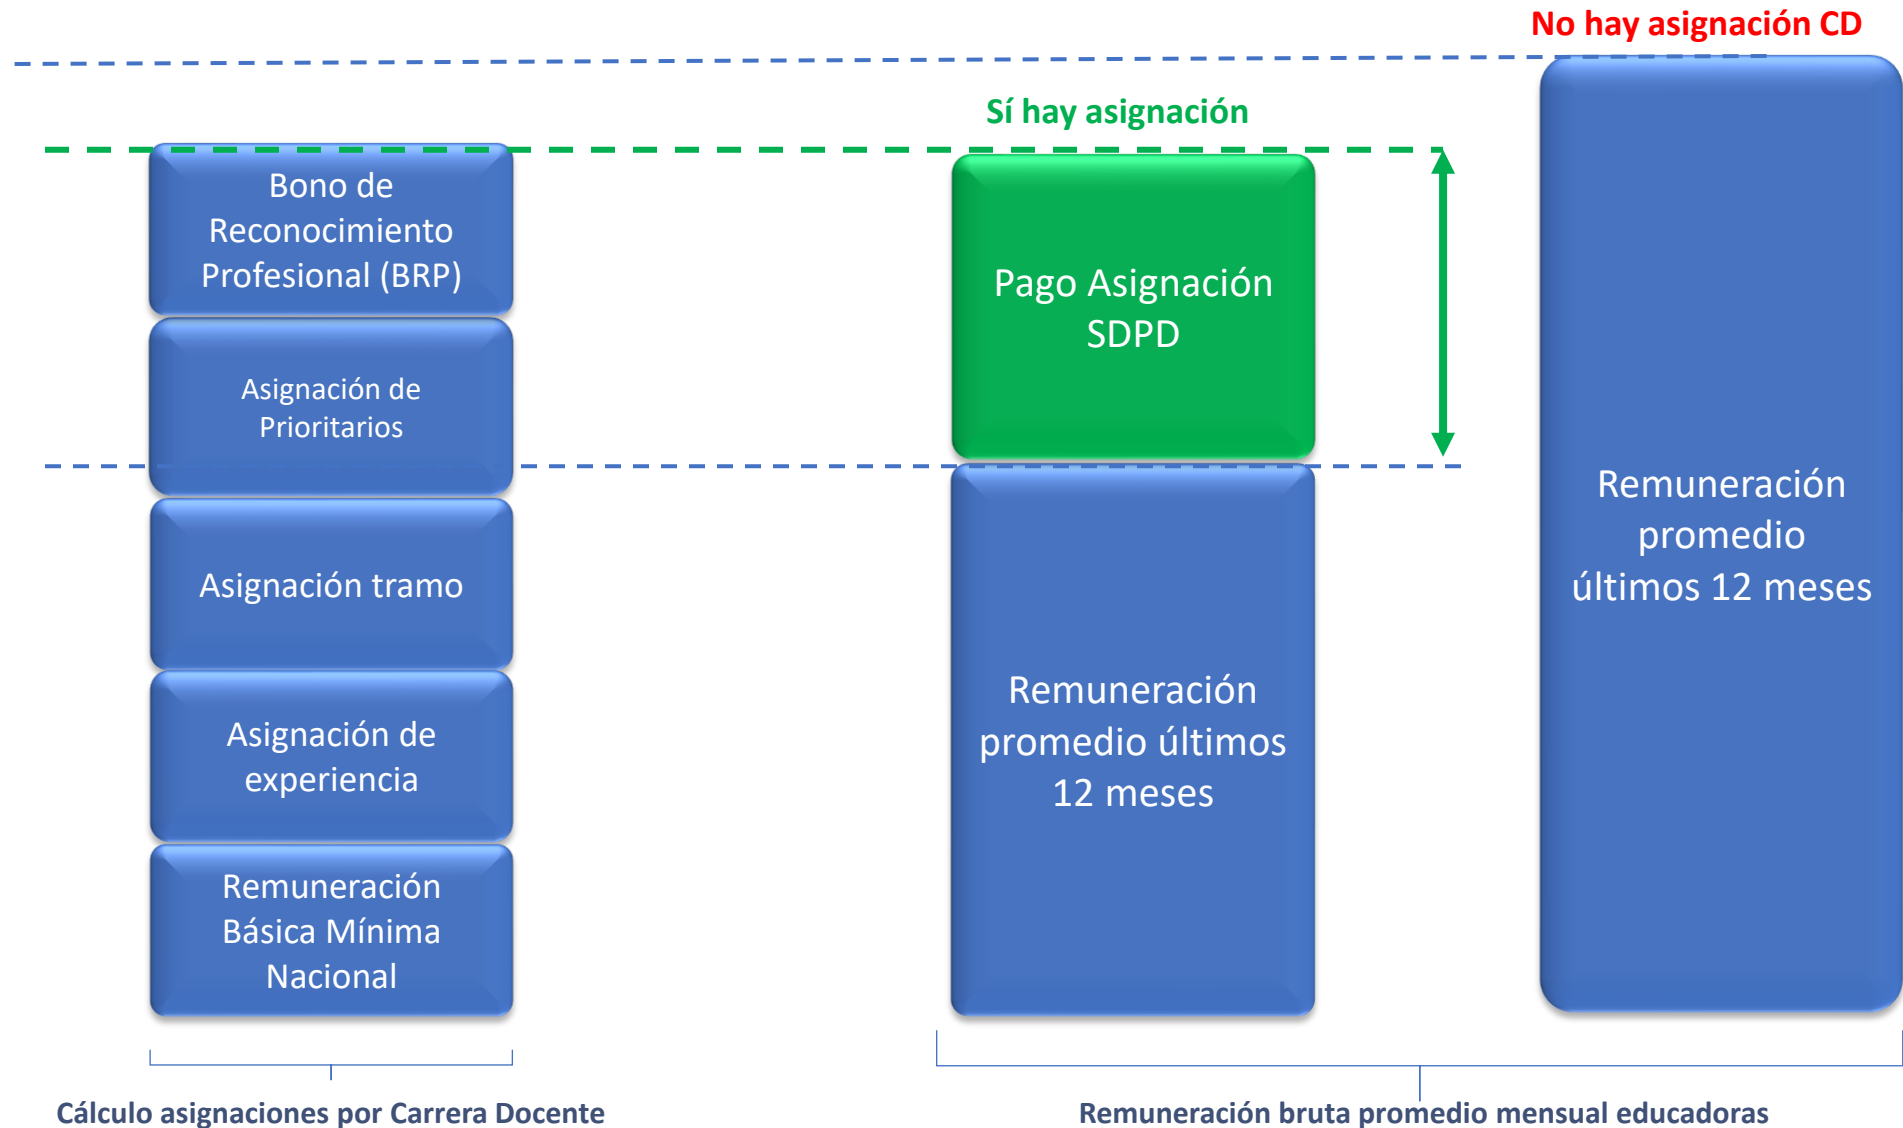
No hay asignación CD

Sí hay asignación

Bono de Reconocimiento Profesional (BRP)

Asignación de Prioritarios

Asignación tramo

Asignación de experiencia

Remuneración Básica Mínima Nacional

Pago Asignación SDPD

Remuneración promedio últimos 12 meses

Remuneración promedio últimos 12 meses

Cálculo asignaciones por Carrera Docente

Remuneración bruta promedio mensual educadoras